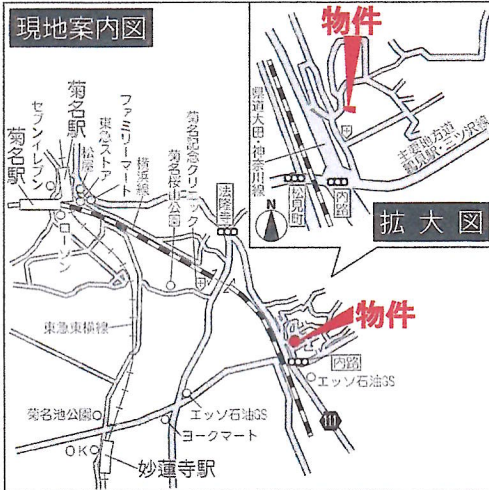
現地案内図

物件

拡大図

菊名駅

菊名駅

セブンイレブン

ファミリーマート

東急ストア

松屋

横浜線

菊名記念クリニック

菊名桜山公園

法隆寺

ローソン

東急東横線

物件

内路

エッソ石油GS

菊名池公園

エッソ石油GS

ヨークマート

OK

妙蓮寺駅

111

環状1号線

主要地方道 横浜上麻生線

松見町

内路

N